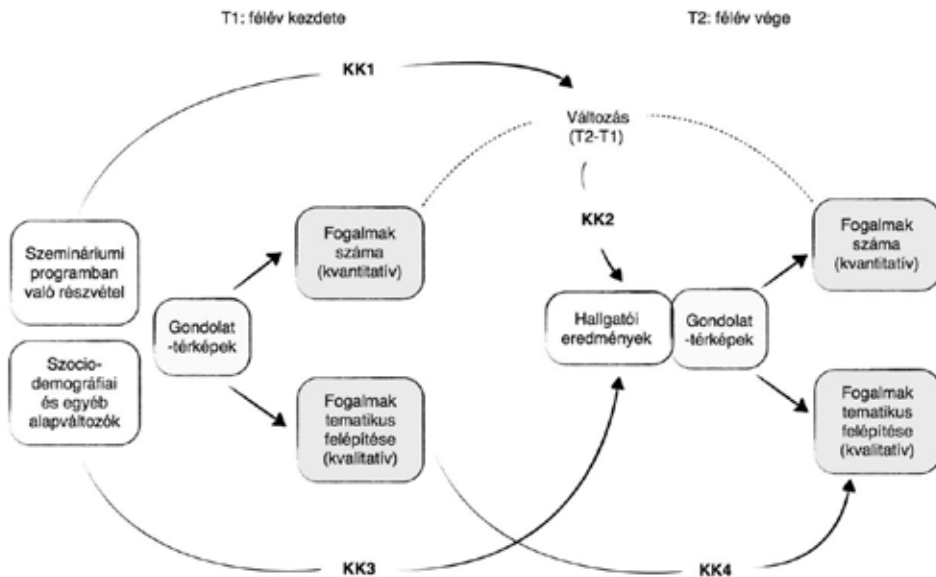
T1: félév kezdete

T2: félév vége

KK1

Változás (T2-T1)

KK2

Szemináriumi programban való részvétel

Szocio-demográfiai és egyéb alapváltozók

Gondolat -térképek

Fogalmak száma (kvantitatív)

Fogalmak tematikus felépítése (kvalitatív)

Hallgatói eredmények

Gondolat -térképek

Fogalmak száma (kvantitatív)

Fogalmak tematikus felépítése (kvalitatív)

KK3

KK4